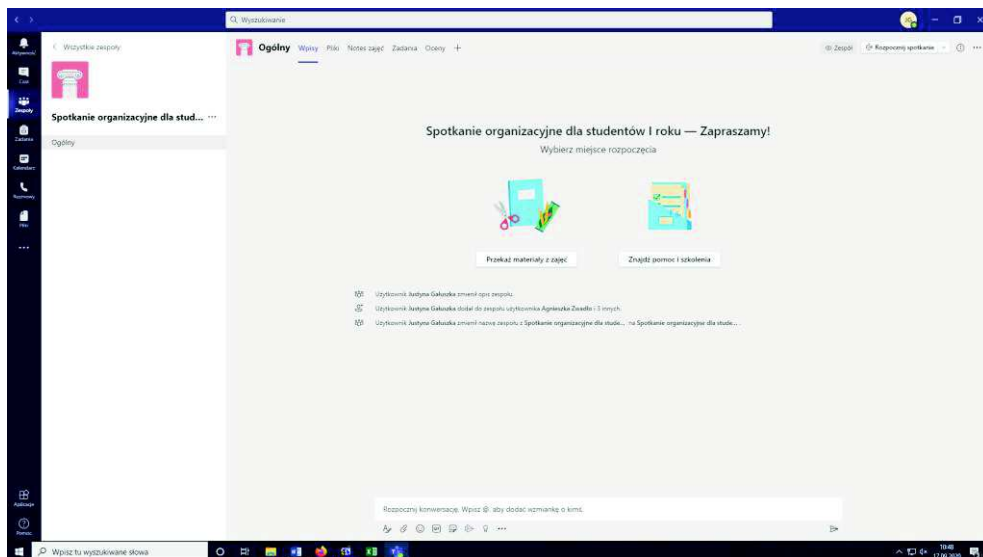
Wyszukiwanie

Aktywność
Czat
Zespoły
Zadania
Kalendarz
Rozmowy
Pliki
...

< Wszystkie zespoły

Spotkanie organizacyjne dla stud... ···

Ogólny

Ogólny Wpisy Pliki Notes zajęć Zadania Oceny +

Zespół Rozpocznij spotkanie ···

Spotkanie organizacyjne dla studentów I roku — Zapraszamy!

Wybierz miejsce rozpoczęcia

Przekaż materiały z zajęć

Znajdź pomoc i szkolenia

Użytkownik Justyna Gałuszka zmienił opis zespołu.

Użytkownik Justyna Gałuszka dodał do zespołu użytkownika Agnieszka Zwadło i 3 innych.

Użytkownik Justyna Gałuszka zmienił nazwę zespołu z Spotkanie organizacyjne dla stude... na Spotkanie organizacyjne dla stude...

Rozpocznij konwersację. Wpisz @, aby dodać wzmiankę o kimś.

Aplikacje
Pomoc

Wpisz tu wyszukiwane słowa

10:48
17.09.2020